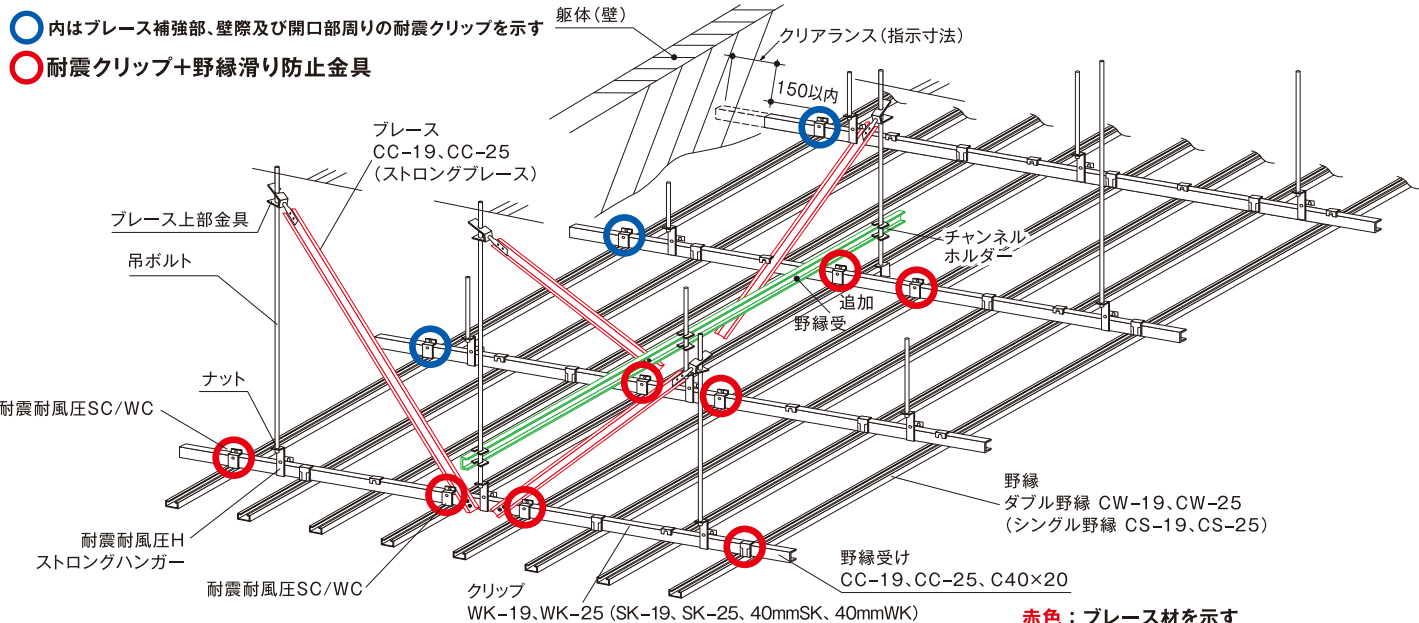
内はブレース補強部、壁際及び開口部周りの耐震クリップを示す
耐震クリップ+野縁滑り防止金具

躯体(壁)
クリアランス(指示寸法)
150以内

ブレース
CC-19、CC-25
(ストロングブレース)

ブレース上部金具

吊ボルト

チャンネル
ホルダー

追加
野縁受

ナット

耐震耐風圧SC/WC

野縁
ダブル野縁 CW-19、CW-25
(シングル野縁 CS-19、CS-25)

耐震耐風圧H
ストロングハンガー

野縁受け
CC-19、CC-25、C40×20

耐震耐風圧SC/WC

クリップ
WK-19、WK-25 (SK-19、SK-25、40mmSK、40mmWK)

赤色:ブレース材を示す